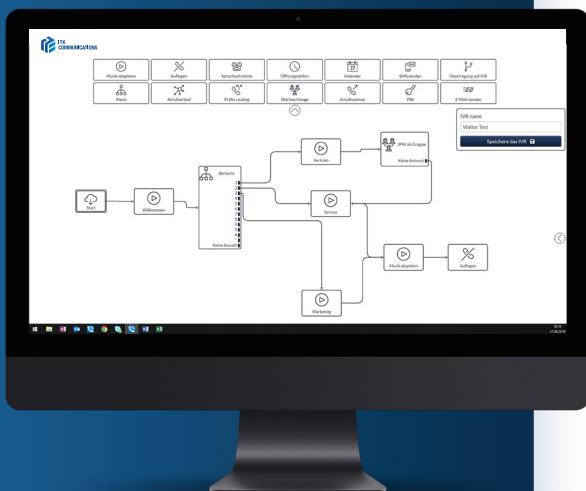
FTK COMMUNICATIONS

Musik abspielen
Auflegen
Sprachaufnahme
Öffnungszeiten
Kalender
SMS senden
Übertragung auf IVR
Menü
Anrufverlauf
Präfix routing
Warteschlange
Anrufnummer
PIN
E-Mail senden

IVR name
Walter Test
Speichere das IVR

Start
Willkommen
Bereiche
1
2
3
4
5
6
7
8
9
0
Keine Auswahl
Vertrieb
SPW als Gruppe
Keine Antwort
Service
Musik abspielen
Auflegen
Marketing

10:15
27.05.2019